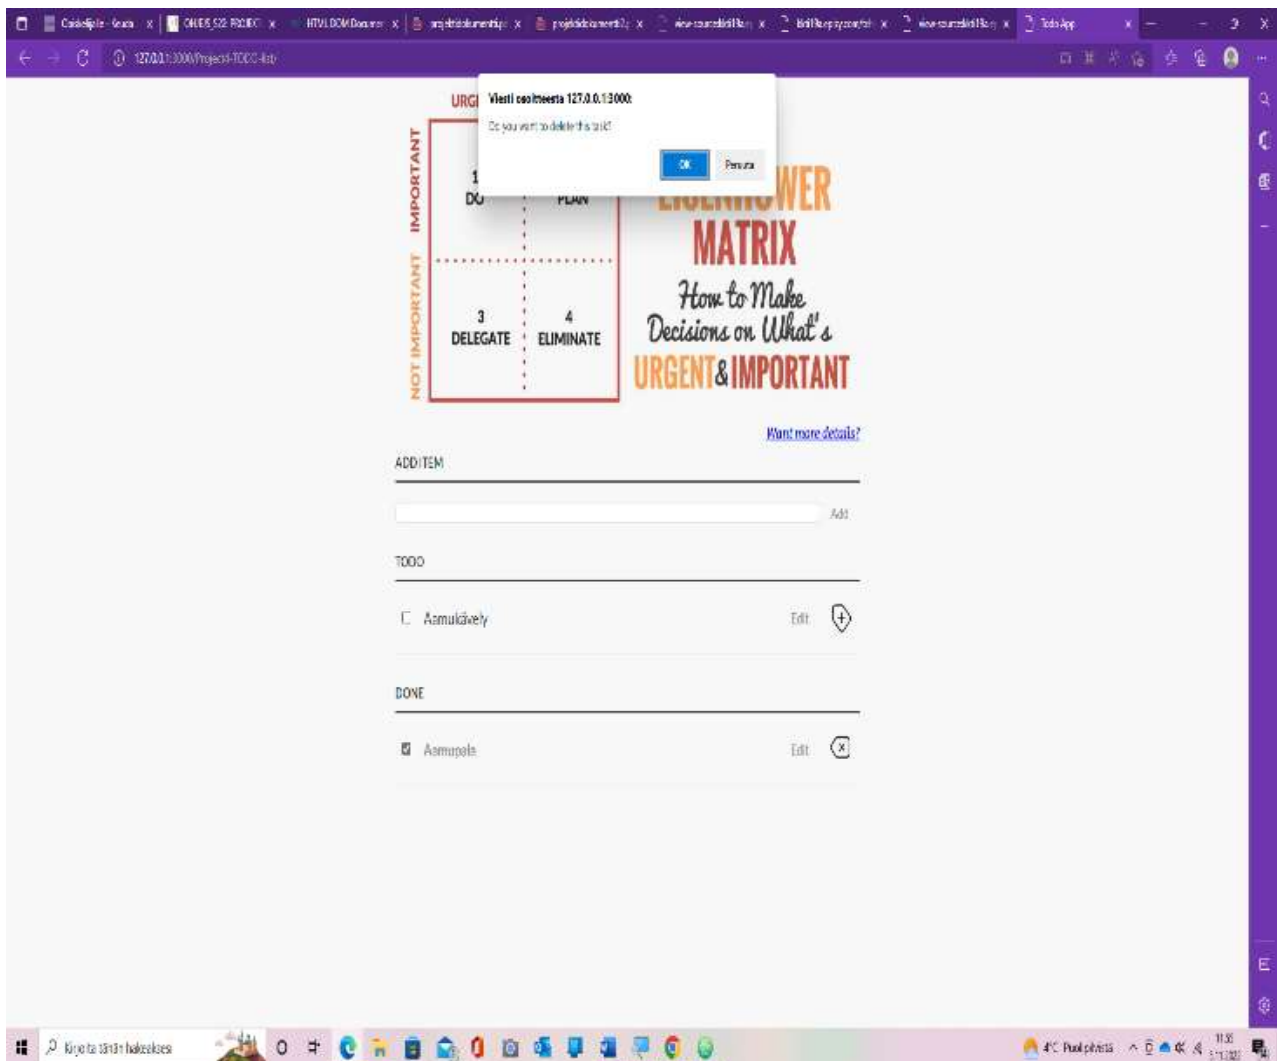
Codeople - Sovr | ONE5_S22 PROJECT | HTML DOM Document | projektidokumentti | projektidokumentti2 | view-source:tiedosto | tiedosto.py | view-source:tiedosto | Todo App

127.0.0.1:3000/Project-TODO-list

Viesti sivustolta 127.0.0.1:3000:
Do you want to delete this task?
OK Peruuta

URG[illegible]
IMPORTANT
NOT IMPORTANT
1
DO
PLAN
3
DELEGATE
4
ELIMINATE

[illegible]WER
MATRIX
How to Make Decisions on What's
URGENT & IMPORTANT

Want more details?

ADD ITEM

Add

TODO

Aamulävely
Edit

DONE

Aamupala
Edit

Kirjoita tähän hakeaksesi

4°C Puolipilveä
11.30